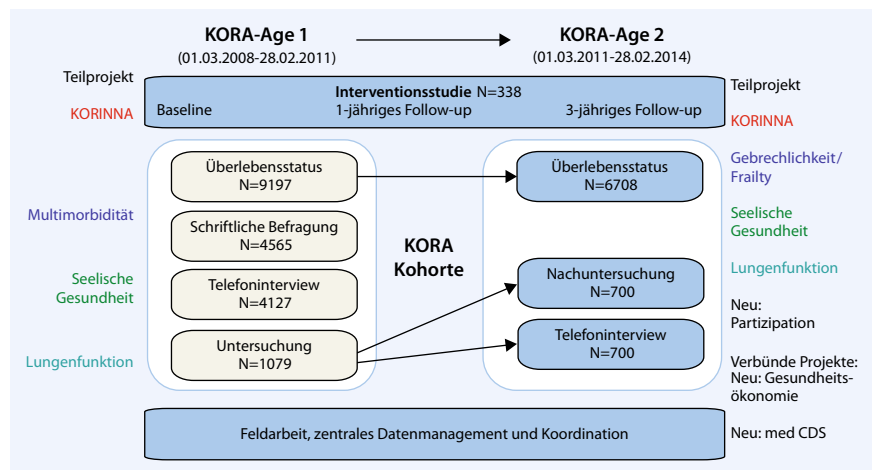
KORA-Age 1
(01.03.2008-28.02.2011)

KORA-Age 2
(01.03.2011-28.02.2014)

Teilprojekt
KORINNA

Interventionsstudie N=338
Baseline
1-jähriges Follow-up
3-jähriges Follow-up

Teilprojekt
KORINNA

Multimorbidität

Seelische Gesundheit

Lungenfunktion

Überlebensstatus
N=9197

Schriftliche Befragung
N=4565

Telefoninterview
N=4127

Untersuchung
N=1079

KORA
Kohorte

Überlebensstatus
N=6708

Nachuntersuchung
N=700

Telefoninterview
N=700

Gebrechlichkeit/
Frailty

Seelische Gesundheit

Lungenfunktion

Neu:
Partizipation

Verbünde Projekte:
Neu: Gesundheitsökonomie

Feldarbeit, zentrales Datenmanagement und Koordination

Neu: med CDS